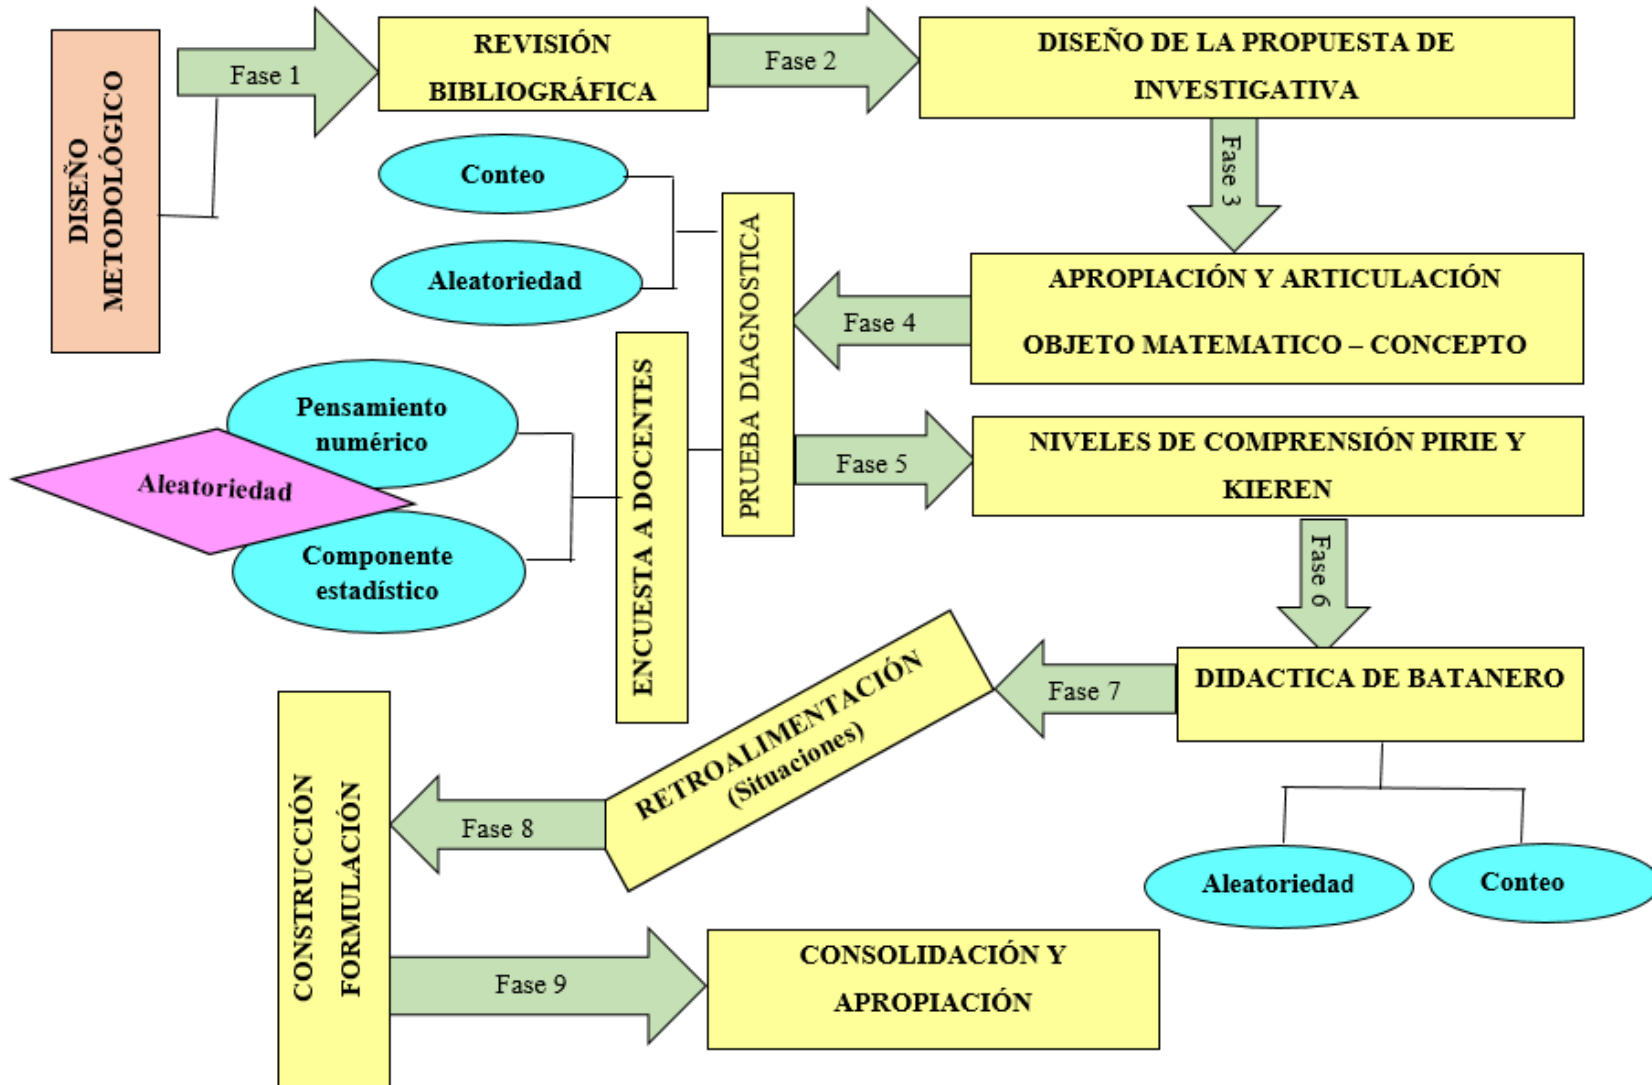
DISEÑO METODOLÓGICO

Fase 1

REVISIÓN BIBLIOGRÁFICA

Fase 2

DISEÑO DE LA PROPUESTA DE INVESTIGATIVA

Fase 3

Conteo

Aleatoriedad

PRUEBA DIAGNOSTICA

APROPIACIÓN Y ARTICULACIÓN OBJETO MATEMATICO – CONCEPTO

Fase 4

Pensamiento numérico

Aleatoriedad

Componente estadístico

ENCUESTA A DOCENTES

Fase 5

NIVELES DE COMPRENSIÓN PIRIE Y KIEREN

Fase 6

DIDACTICA DE BATANERO

Fase 7

RETROALIMENTACIÓN (Situaciones)

Fase 8

CONSTRUCCIÓN FORMULACIÓN

Aleatoriedad

Conteo

Fase 9

CONSOLIDACIÓN Y APROPIACIÓN